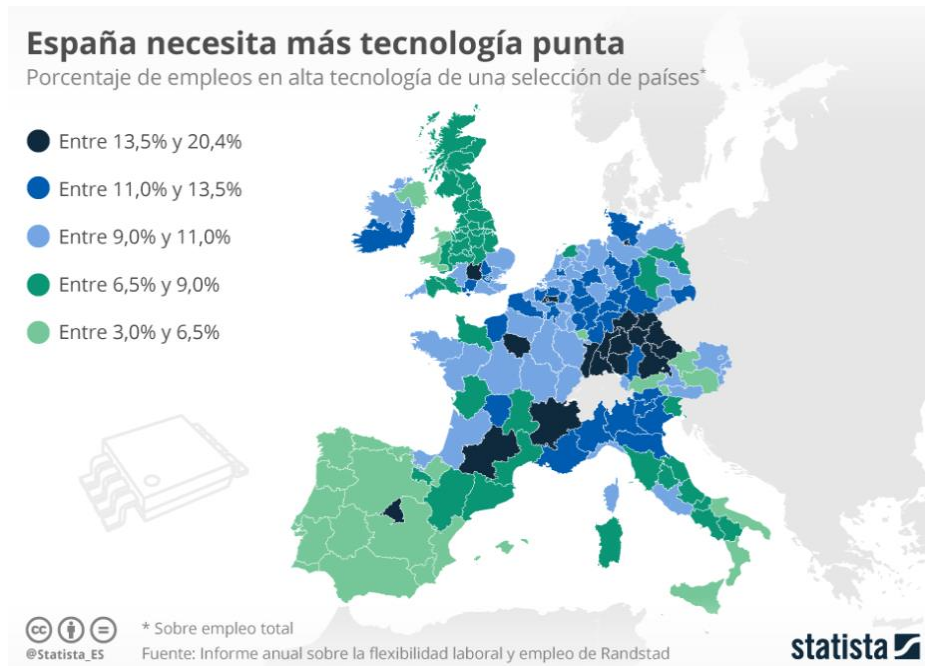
España necesita más tecnología punta
Porcentaje de empleos en alta tecnología de una selección de países*

Entre 13,5% y 20,4%
Entre 11,0% y 13,5%
Entre 9,0% y 11,0%
Entre 6,5% y 9,0%
Entre 3,0% y 6,5%

@Statista_ES
* Sobre empleo total
Fuente: Informe anual sobre la flexibilidad laboral y empleo de Randstad
statista